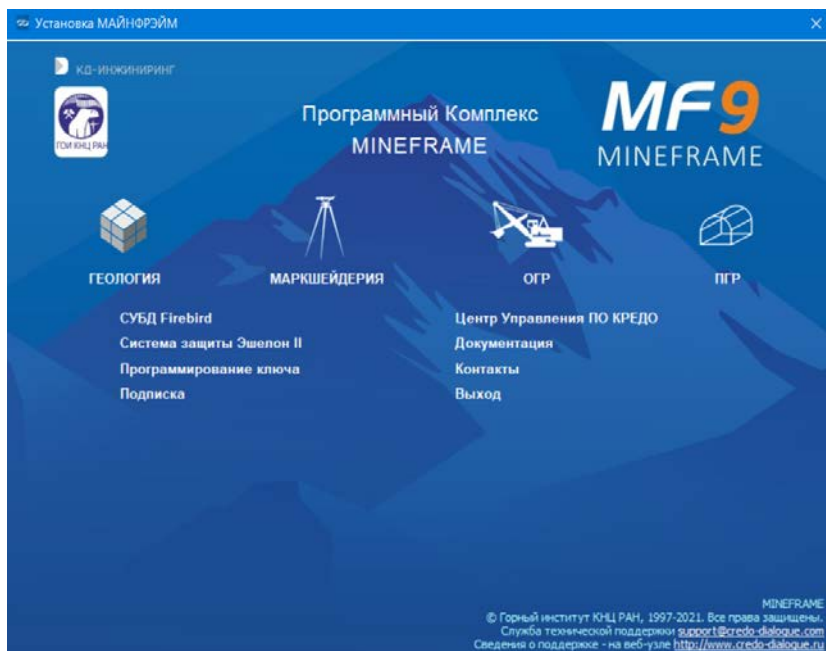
Установка МАЙНФРЭЙМ

КД-ИНЖИНИРИНГ

ГОИ КНЦ РАН

Программный Комплекс
MINEFRAME

MF9
MINEFRAME

ГЕОЛОГИЯ

МАРКШЕЙДЕРИЯ

ОГР

ПГР

СУБД Firebird
Система защиты Эшелон II
Программирование ключа
Подписка

Центр Управления ПО КРЕДО
Документация
Контакты
Выход

MINEFRAME
© Горный институт КНЦ РАН, 1997-2021. Все права защищены.
Служба технической поддержки support@credo-dialogue.com
Сведения о поддержке - на веб-узле http://www.credo-dialogue.ru